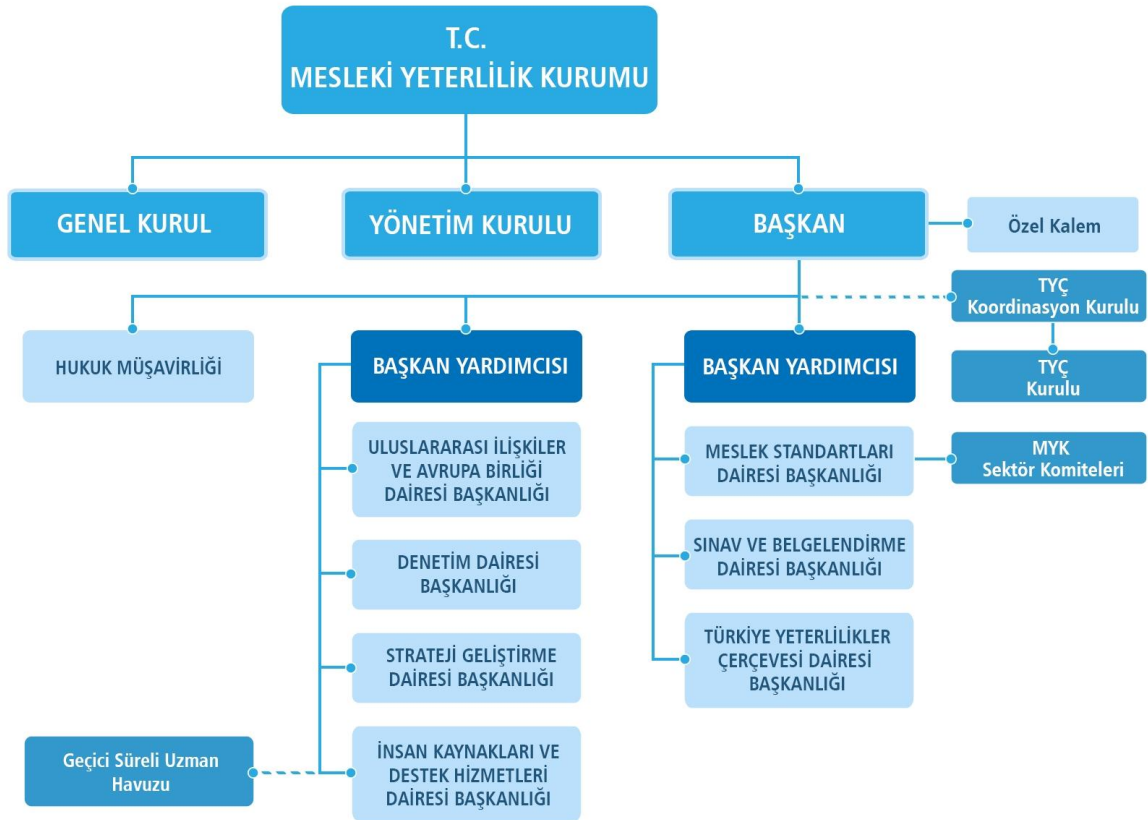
T.C.
MESLEKİ YETERLİLİK KURUMU

GENEL KURUL

YÖNETİM KURULU

BAŞKAN

Özel Kalem

TYÇ Koordinasyon Kurulu

TYÇ Kurulu

HUKUK MÜŞAVİRLİĞİ

BAŞKAN YARDIMCISI

ULUSLARARASI İLİŞKİLER VE AVRUPA BİRLİĞİ DAİRESİ BAŞKANLIĞI

DENETİM DAİRESİ BAŞKANLIĞI

STRATEJİ GELİŞTİRME DAİRESİ BAŞKANLIĞI

İNSAN KAYNAKLARI VE DESTEK HİZMETLERİ DAİRESİ BAŞKANLIĞI

Geçici Süreli Uzman Havuzu

BAŞKAN YARDIMCISI

MESLEK STANDARTLARI DAİRESİ BAŞKANLIĞI

MYK Sektör Komiteleri

SINAV VE BELGELENDİRME DAİRESİ BAŞKANLIĞI

TÜRKİYE YETERLİLİKLER ÇERÇEVESİ DAİRESİ BAŞKANLIĞI